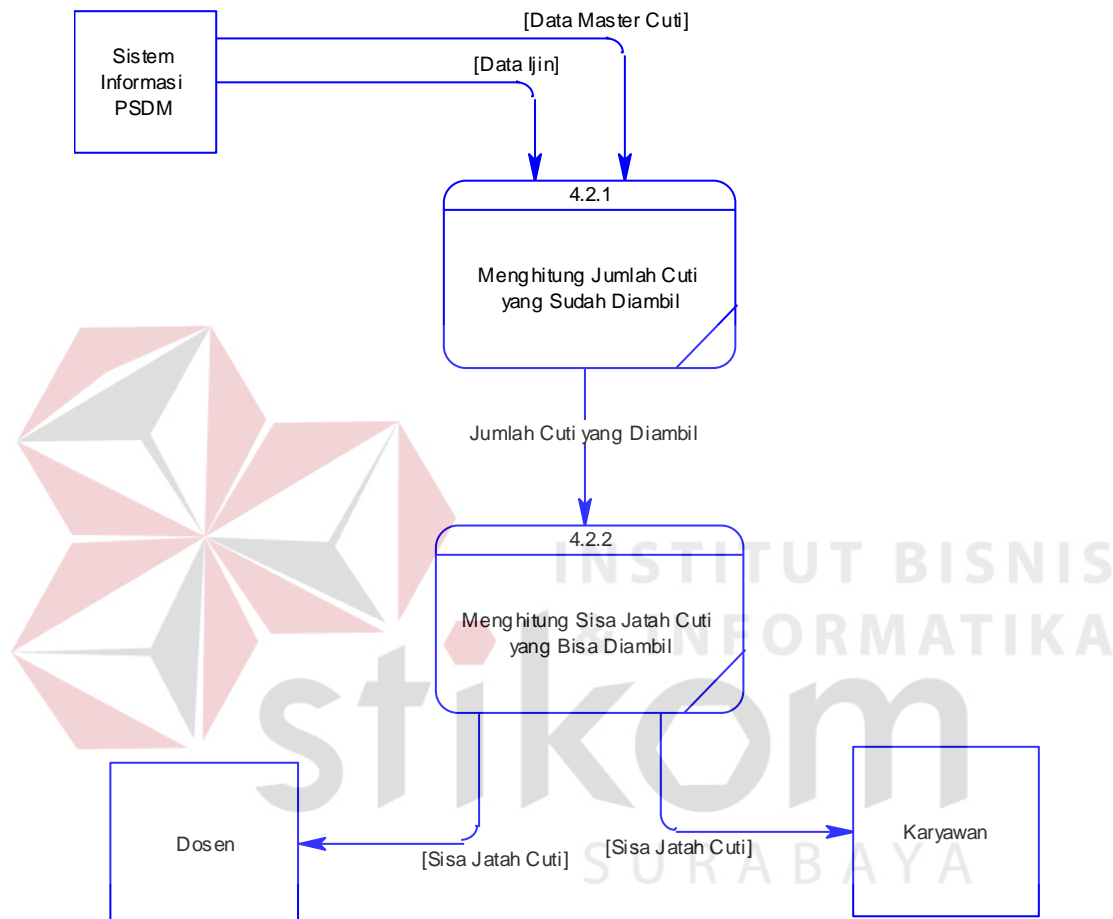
Sistem Informasi PSDM

[Data Master Cuti]

[Data Ijin]

4.2.1

Menghitung Jumlah Cuti yang Sudah Diambil

Jumlah Cuti yang Diambil

4.2.2

Menghitung Sisa Jatah Cuti yang Bisa Diambil

Dosen

[Sisa Jatah Cuti]

[Sisa Jatah Cuti]

Karyawan

INSTITUT BISNIS DAN INFORMATIKA

stikom

SURABAYA